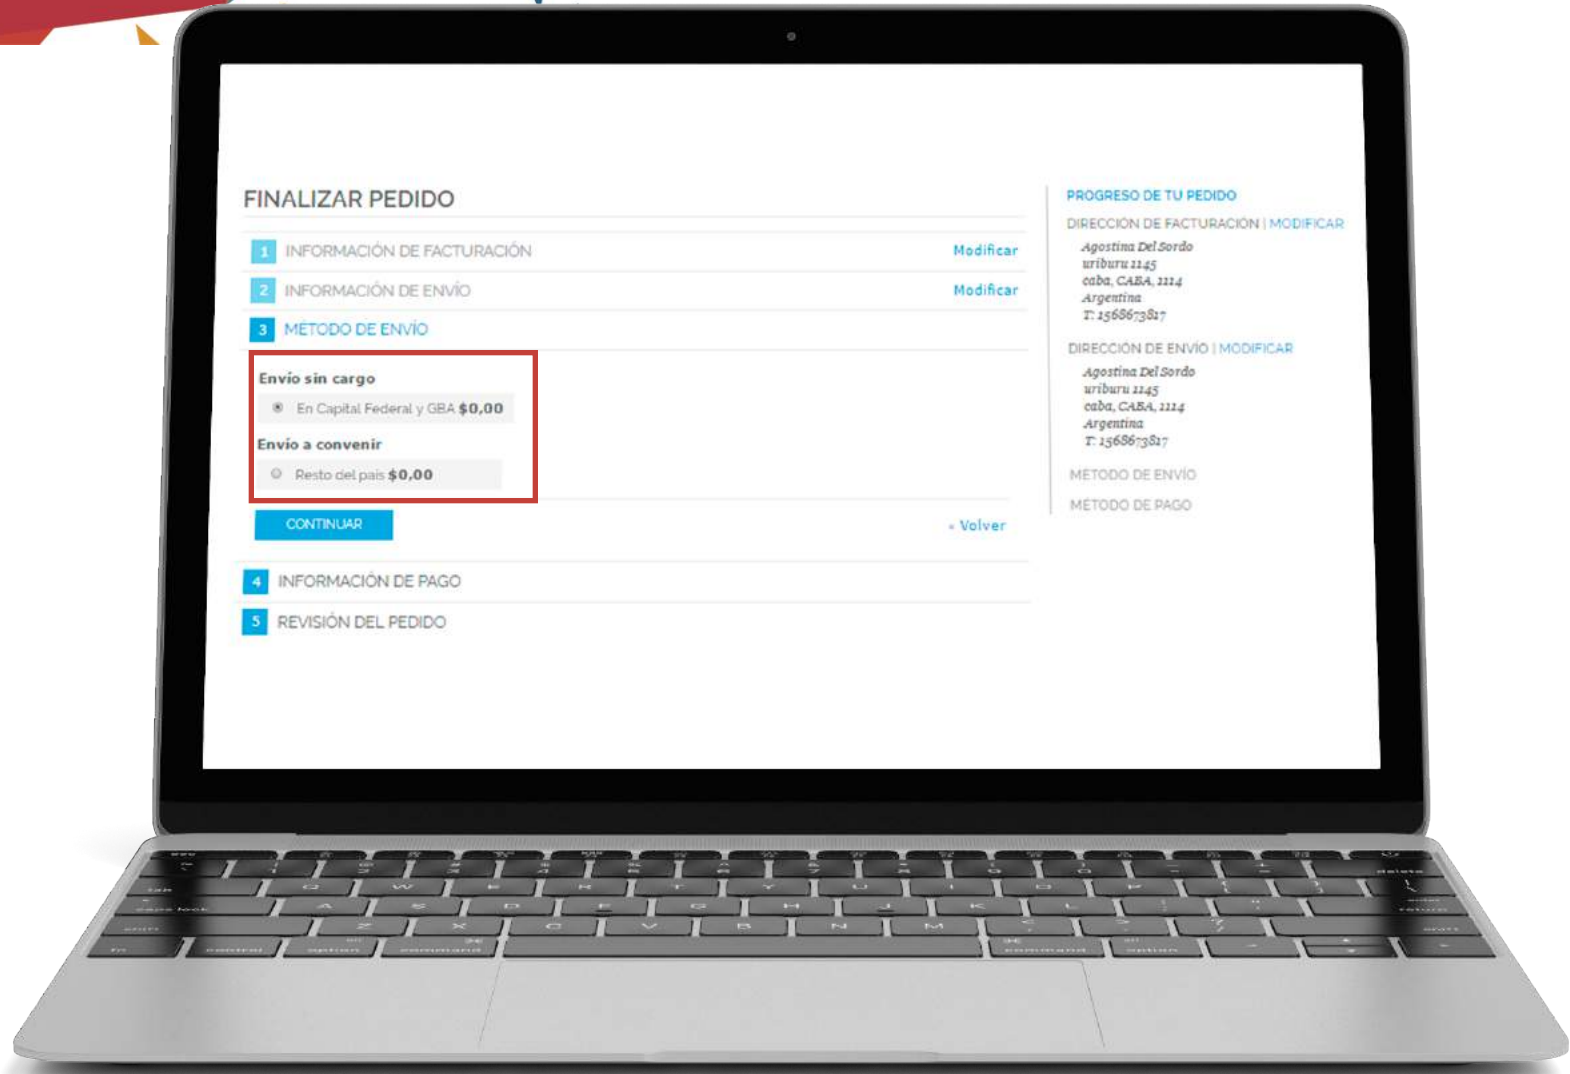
FINALIZAR PEDIDO

1 INFORMACIÓN DE FACTURACIÓN Modificar

2 INFORMACIÓN DE ENVÍO Modificar

3 MÉTODO DE ENVÍO

Envío sin cargo

En Capital Federal y GBA $0,00

Envío a convenir

Resto del país $0,00

CONTINUAR

« Volver

4 INFORMACIÓN DE PAGO

5 REVISIÓN DEL PEDIDO

PROGRESO DE TU PEDIDO

DIRECCIÓN DE FACTURACIÓN | MODIFICAR

Agostina Del Sordo
uriburu 1145
caba, CABA, 1114
Argentina
T: 1568673817

DIRECCIÓN DE ENVÍO | MODIFICAR

Agostina Del Sordo
uriburu 1145
caba, CABA, 1114
Argentina
T: 1568673817

MÉTODO DE ENVÍO

MÉTODO DE PAGO